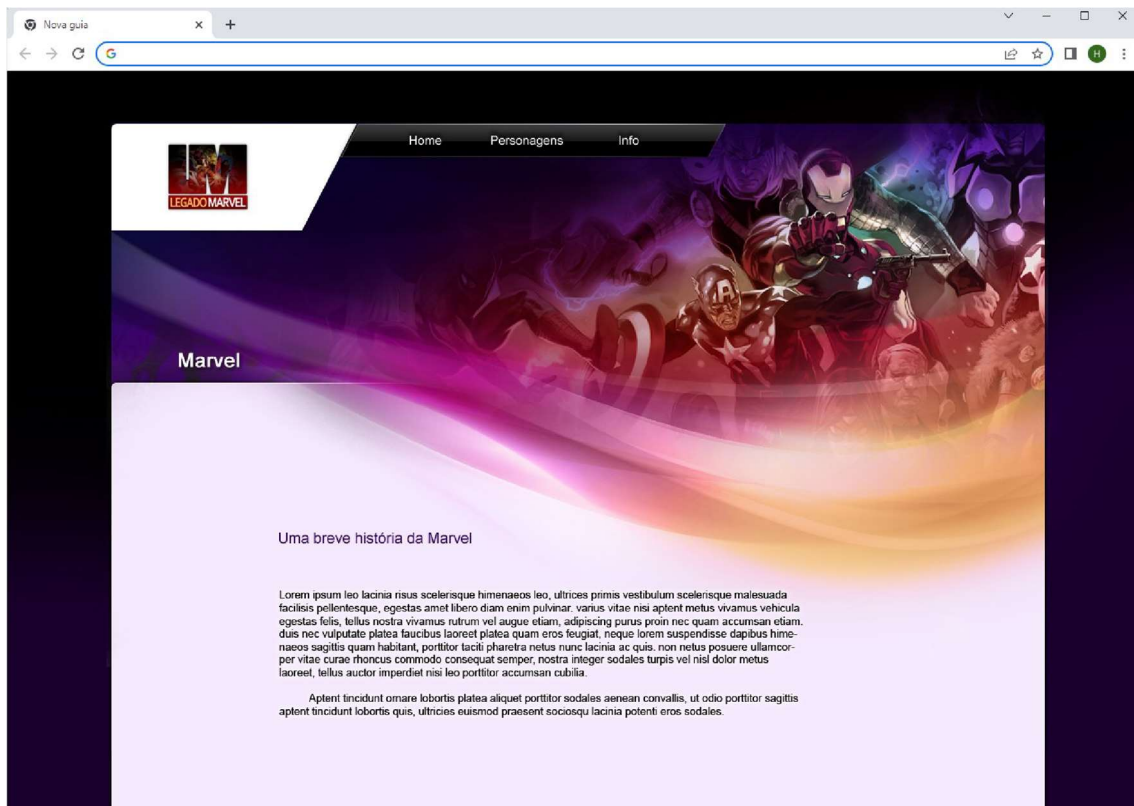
Nova guia

G

LEGADO MARVEL

Home Personagens Info

Marvel

Uma breve história da Marvel

Lorem ipsum leo lacinia risus scelerisque himenaeos leo, ultrices primis vestibulum scelerisque malesuada facilisis pellentesque, egestas amet libero diam enim pulvinar. varius vitae nisi aptent metus vivamus vehicula egestas felis, tellus nostra vivamus rutrum vel augue etiam, adipiscing purus proin nec quam accumsan etiam. duis nec vulputate platea faucibus laoreet platea quam eros feugiat, neque lorem suspendisse dapibus himenaeos sagittis quam habitant, porttitor taciti pharetra netus nunc lacinia ac quis. non netus posuere ullamcorper vitae curae rhoncus commodo consequat semper, nostra integer sodales turpis vel nisl dolor metus laoreet, tellus auctor imperdiet nisi leo porttitor accumsan cubilia.

Aptent tincidunt ornare lobortis platea aliquet porttitor sodales aenean convallis, ut odio porttitor sagittis aptent tincidunt lobortis quis, ultricies euismod praesent sociosqu lacinia potenti eros sodales.